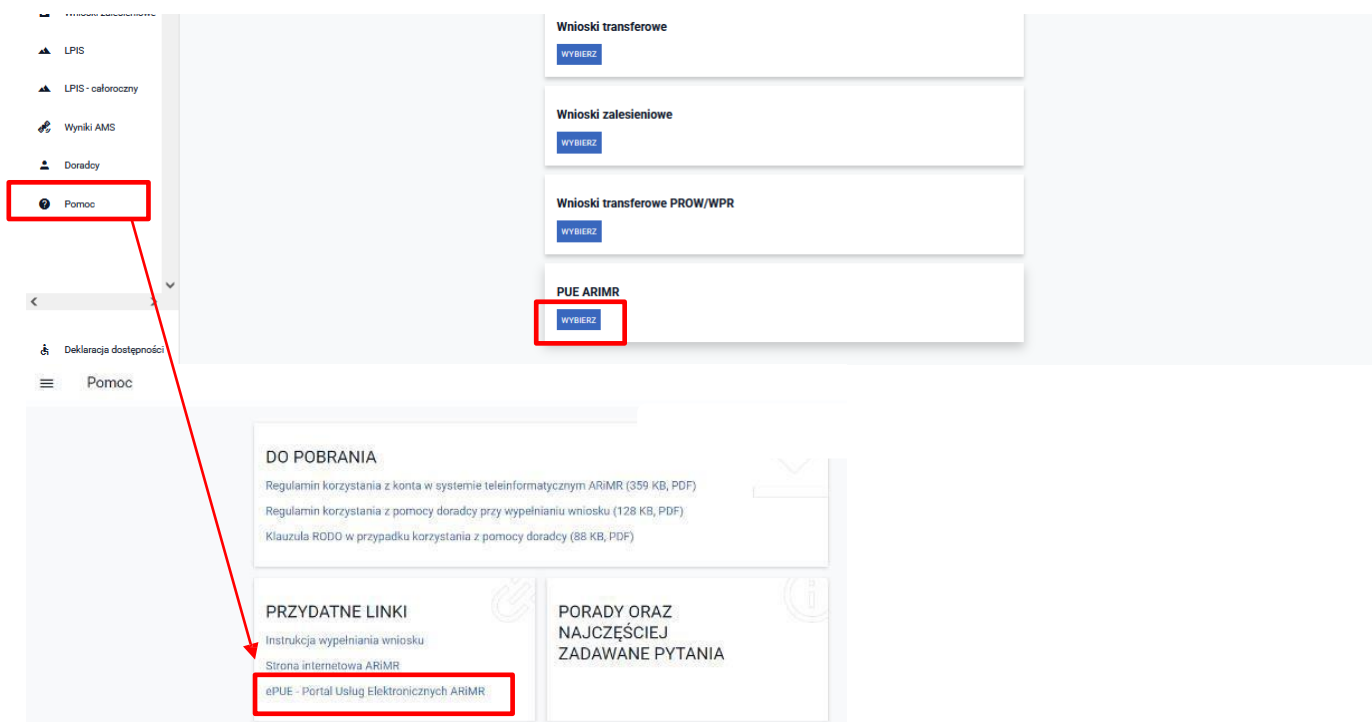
Wnioski zalesieniowe

LPIS

LPIS - całoroczny

Wyniki AMS

Doradcy

Pomoc

Deklaracja dostępności

Wnioski transferowe

WYBIERZ

Wnioski zalesieniowe

WYBIERZ

Wnioski transferowe PROW/WPR

WYBIERZ

PUE ARIMR

WYBIERZ

Pomoc

DO POBRANIA

Regulamin korzystania z konta w systemie teleinformatycznym ARiMR (359 KB, PDF)

Regulamin korzystania z pomocy doradcy przy wypełnianiu wniosku (128 KB, PDF)

Klauzula RODO w przypadku korzystania z pomocy doradcy (88 KB, PDF)

PRZYDATNE LINKI

Instrukcja wypełniania wniosku

Strona internetowa ARiMR

ePUE - Portal Usług Elektronicznych ARiMR

PORADY ORAZ NAJCZĘŚCIEJ ZADAWANE PYTANIA